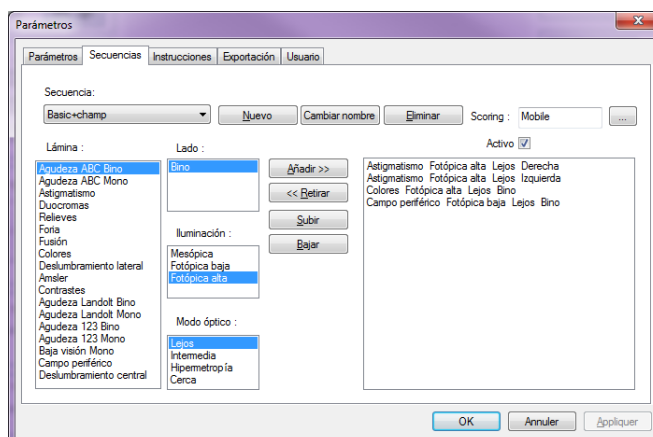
Parámetros

Parámetros | Secuencias | Instrucciones | Exportación | Usuario

Secuencia :

Basic+champ

Nuevo | Cambiar nombre | Eliminar | Scoring : Mobile | ...

Lámina :

Agudeza ABC Bino
Agudeza ABC Mono
Astigmatismo
Duocromas
Relieves
Foria
Fusión
Colores
Deslumbramiento lateral
Amsler
Contrastes
Agudeza Landolt Bino
Agudeza Landolt Mono
Agudeza 123 Bino
Agudeza 123 Mono
Baja visión Mono
Campo periférico
Deslumbramiento central

Lado :

Bino

Iluminación :

Mesópica
Fotópica baja
Fotópica alta

Modo óptico :

Lejos
Intermedia
Hipermetropía
Cerca

Añadir >>
<< Retirar
Subir
Bajar

Activo

Astigmatismo Fotópica alta Lejos Derecha
Astigmatismo Fotópica alta Lejos Izquierda
Colores Fotópica alta Lejos Bino
Campo periférico Fotópica baja Lejos Bino

OK | Annuler | Appliquer